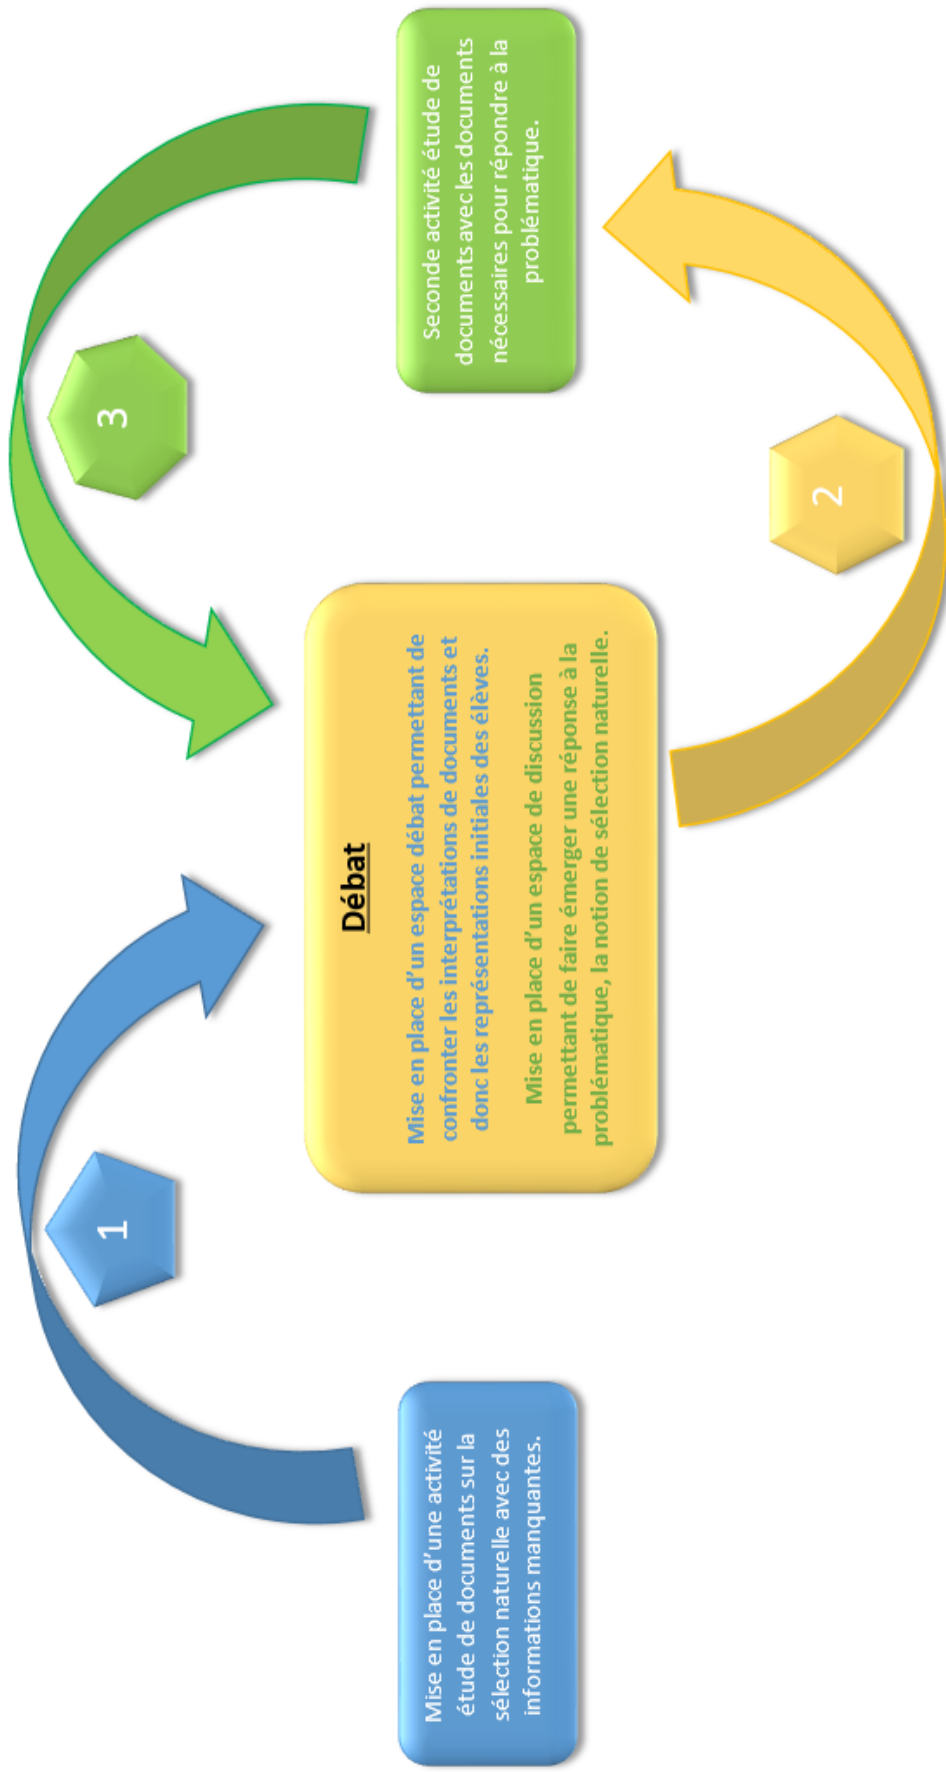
Mise en place d'une activité étude de documents sur la sélection naturelle avec des informations manquantes.

1

Débat

Mise en place d'un espace débat permettant de confronter les interprétations de documents et donc les représentations initiales des élèves.

Mise en place d'un espace de discussion permettant de faire émerger une réponse à la problématique, la notion de sélection naturelle.

2

Seconde activité étude de documents avec les documents nécessaires pour répondre à la problématique.

3